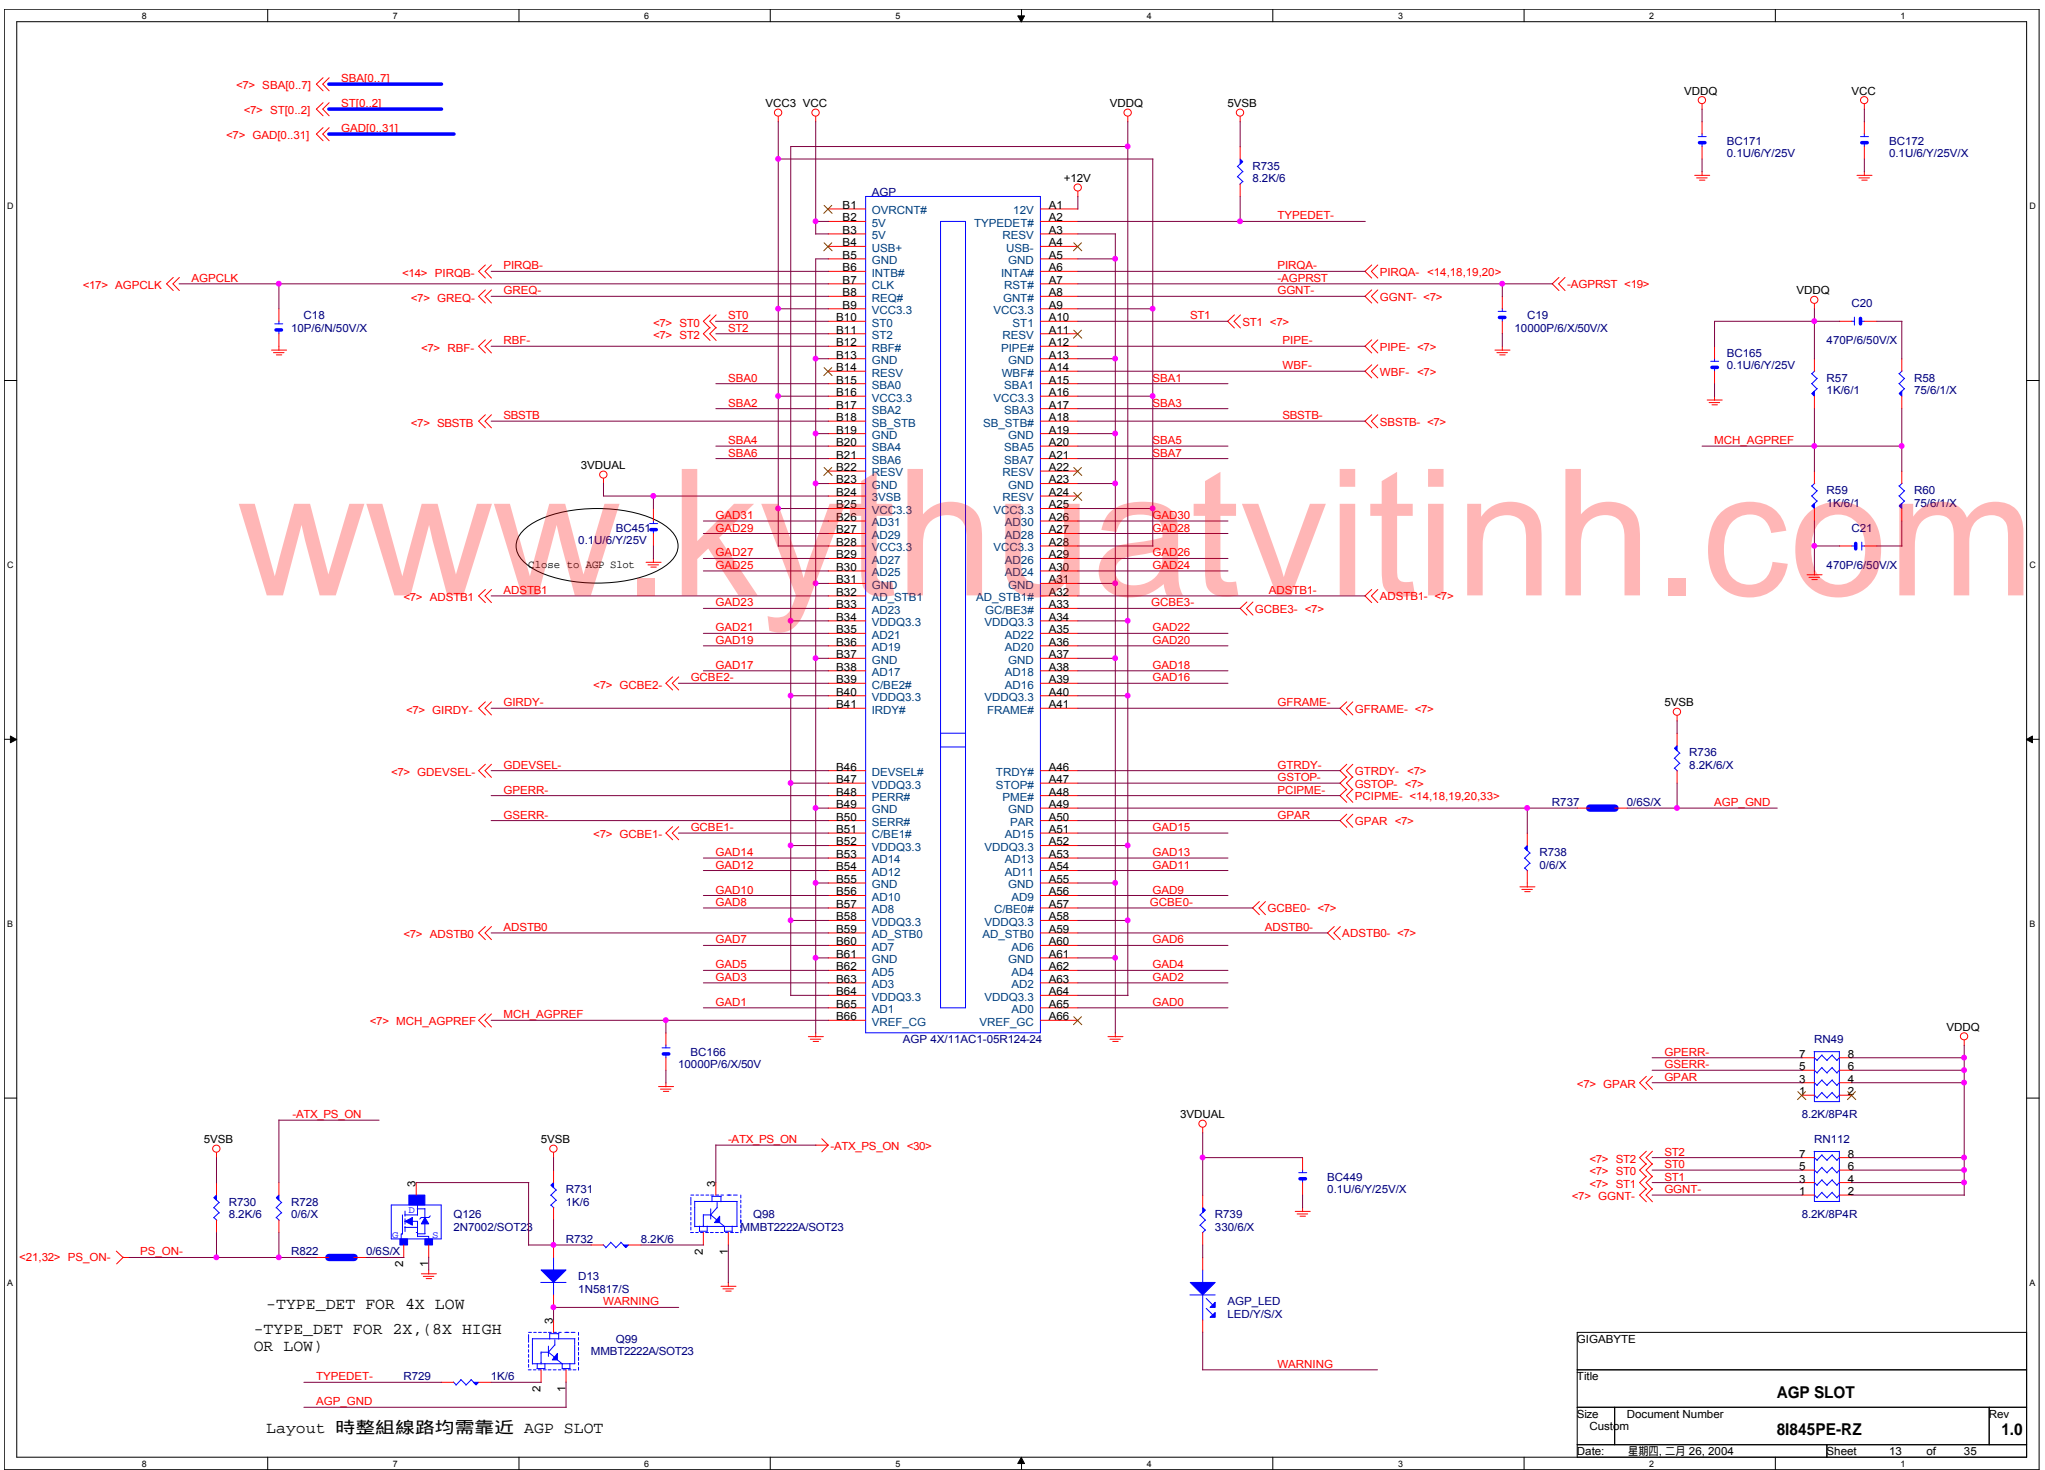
8 7 6 5 4 3 2 1

<7> SBA[0..7] SBA[0..7]
<7> ST[0..2] ST[0..2]
<7> GAD[0..31] GAD[0..31]

VCC3 VCC VDDQ 5VSB VDDQ VCC

BC171 0.1U/6/Y/25V
BC172 0.1U/6/Y/25V/X
R735 8.2K/6
+12V
AGP

| Pin | Name | Name | Pin |
|---|---|---|---|
| B1 | OVRCNT# | 12V | A1 |
| B2 | 5V | TYPEDET# | A2 |
| B3 | 5V | RESV | A3 |
| B4 | USB+ | USB- | A4 |
| B5 | GND | GND | A5 |
| B6 | INTB# | INTA# | A6 |
| B7 | CLK | RST# | A7 |
| B8 | REQ# | GNT# | A8 |
| B9 | VCC3.3 | VCC3.3 | A9 |
| B10 | ST0 | ST1 | A10 |
| B11 | ST2 | RESV | A11 |
| B12 | RBF# | PIPE# | A12 |
| B13 | GND | GND | A13 |
| B14 | RESV | WBF# | A14 |
| B15 | SBA0 | SBA1 | A15 |
| B16 | VCC3.3 | VCC3.3 | A16 |
| B17 | SBA2 | SBA3 | A17 |
| B18 | SB_STB | SB_STB# | A18 |
| B19 | GND | GND | A19 |
| B20 | SBA4 | SBA5 | A20 |
| B21 | SBA6 | SBA7 | A21 |
| B22 | RESV | RESV | A22 |
| B23 | GND | GND | A23 |
| B24 | 3VSB | RESV | A24 |
| B25 | VCC3.3 | VCC3.3 | A25 |
| B26 | AD31 | AD30 | A26 |
| B27 | AD29 | AD28 | A27 |
| B28 | VCC3.3 | VCC3.3 | A28 |
| B29 | AD27 | AD26 | A29 |
| B30 | AD25 | AD24 | A30 |
| B31 | GND | GND | A31 |
| B32 | AD_STB1 | AD_STB1# | A32 |
| B33 | AD23 | GC/BE3# | A33 |
| B34 | VDDQ3.3 | VDDQ3.3 | A34 |
| B35 | AD21 | AD22 | A35 |
| B36 | AD19 | AD20 | A36 |
| B37 | GND | GND | A37 |
| B38 | AD17 | AD18 | A38 |
| B39 | C/BE2# | AD16 | A39 |
| B40 | VDDQ3.3 | VDDQ3.3 | A40 |
| B41 | IRDY# | FRAME# | A41 |
| B46 | DEVSEL# | TRDY# | A46 |
| B47 | VDDQ3.3 | STOP# | A47 |
| B48 | PERR# | PME# | A48 |
| B49 | GND | GND | A49 |
| B50 | SERR# | PAR | A50 |
| B51 | C/BE1# | AD15 | A51 |
| B52 | VDDQ3.3 | VDDQ3.3 | A52 |
| B53 | AD14 | AD13 | A53 |
| B54 | AD12 | AD11 | A54 |
| B55 | GND | GND | A55 |
| B56 | AD10 | AD9 | A56 |
| B57 | AD8 | C/BE0# | A57 |
| B58 | VDDQ3.3 | VDDQ3.3 | A58 |
| B59 | AD_STB0 | AD_STB0 | A59 |
| B60 | AD7 | AD6 | A60 |
| B61 | GND | GND | A61 |
| B62 | AD5 | AD4 | A62 |
| B63 | AD3 | AD2 | A63 |
| B64 | VDDQ3.3 | VDDQ3.3 | A64 |
| B65 | AD1 | AD0 | A65 |
| B66 | VREF_CG | VREF_GC | A66 |

AGP 4X/11AC1-05R124-24

TYPEDET-
<17> AGPCLK AGPCLK
<14> PIRQB- PIRQB-
<7> GREQ- GREQ-
C18 10P/6/N/50V/X
<7> ST0 ST0
<7> ST2 ST2
<7> RBF- RBF-
SBA0 SBA2
<7> SBSTB SBSTB
SBA4 SBA6
3VDUAL
BC451 0.1U/6/Y/25V
Close to AGP Slot
GAD31 GAD29 GAD27 GAD25
<7> ADSTB1 ADSTB1
GAD23 GAD21 GAD19 GAD17
<7> GCBE2- GCBE2-
<7> GIRDY- GIRDY-
<7> GDEVSEL- GDEVSEL-
GPERR- GSERR-
<7> GCBE1- GCBE1-
GAD14 GAD12 GAD10 GAD8
<7> ADSTB0 ADSTB0
GAD7 GAD5 GAD3 GAD1
<7> MCH_AGPREF MCH_AGPREF
BC166 10000P/6/X/50V

PIRQA- PIRQA- <14,18,19,20>
-AGPRST -AGPRST <19>
GGNT- GGNT- <7>
C19 10000P/6/X/50V/X
ST1 ST1 <7>
PIPE- PIPE- <7>
WBF- WBF- <7>
SBA1 SBA3
SBSTB- SBSTB- <7>
SBA5 SBA7
GAD30 GAD28 GAD26 GAD24
ADSTB1- ADSTB1- <7>
GCBE3- GCBE3- <7>
GAD22 GAD20 GAD18 GAD16
GFRAME- GFRAME- <7>
GTRDY- GTRDY- <7>
GSTOP- GSTOP- <7>
PCIPME- PCIPME- <14,18,19,20,33>
GPAR GPAR <7>
GAD15 GAD13 GAD11 GAD9
GCBE0- GCBE0- <7>
ADSTB0- ADSTB0- <7>
GAD6 GAD4 GAD2 GAD0

VDDQ C20 470P/6/50V/X
BC165 0.1U/6/Y/25V
R57 1K/6/1
R58 75/6/1/X
MCH_AGPREF
R59 1K/6/1
R60 75/6/1/X
C21 470P/6/50V/X

5VSB
R736 8.2K/6/X
R737 0/6S/X AGP_GND
R738 0/6/X

VDDQ
RN49
GPERR- GSERR- GPAR
<7> GPAR
8.2K/8P4R
RN112
<7> ST2 <7> ST0 <7> ST1 <7> GGNT-
ST2 ST0 ST1 GGNT-
8.2K/8P4R

-ATX_PS_ON
5VSB 5VSB
R730 8.2K/6
R728 0/6/X
Q126 2N7002/SOT23
R731 1K/6
-ATX_PS_ON -ATX_PS_ON <30>
Q98 MMBT2222A/SOT23
<21,32> PS_ON- PS_ON-
R822 0/6S/X
R732 8.2K/6
D13 1N5817/S
WARNING
-TYPE_DET FOR 4X LOW
-TYPE_DET FOR 2X,(8X HIGH OR LOW)
Q99 MMBT2222A/SOT23
TYPEDET- R729 1K/6
AGP_GND
Layout 時整組線路均需靠近 AGP SLOT

3VDUAL
BC449 0.1U/6/Y/25V/X
R739 330/6/X
AGP_LED LED/Y/S/X
WARNING

GIGABYTE
Title AGP SLOT
Size Custom Document Number 8I845PE-RZ Rev 1.0
Date: 星期四, 二月 26, 2004 Sheet 13 of 35

www.kythuatvitinh.com